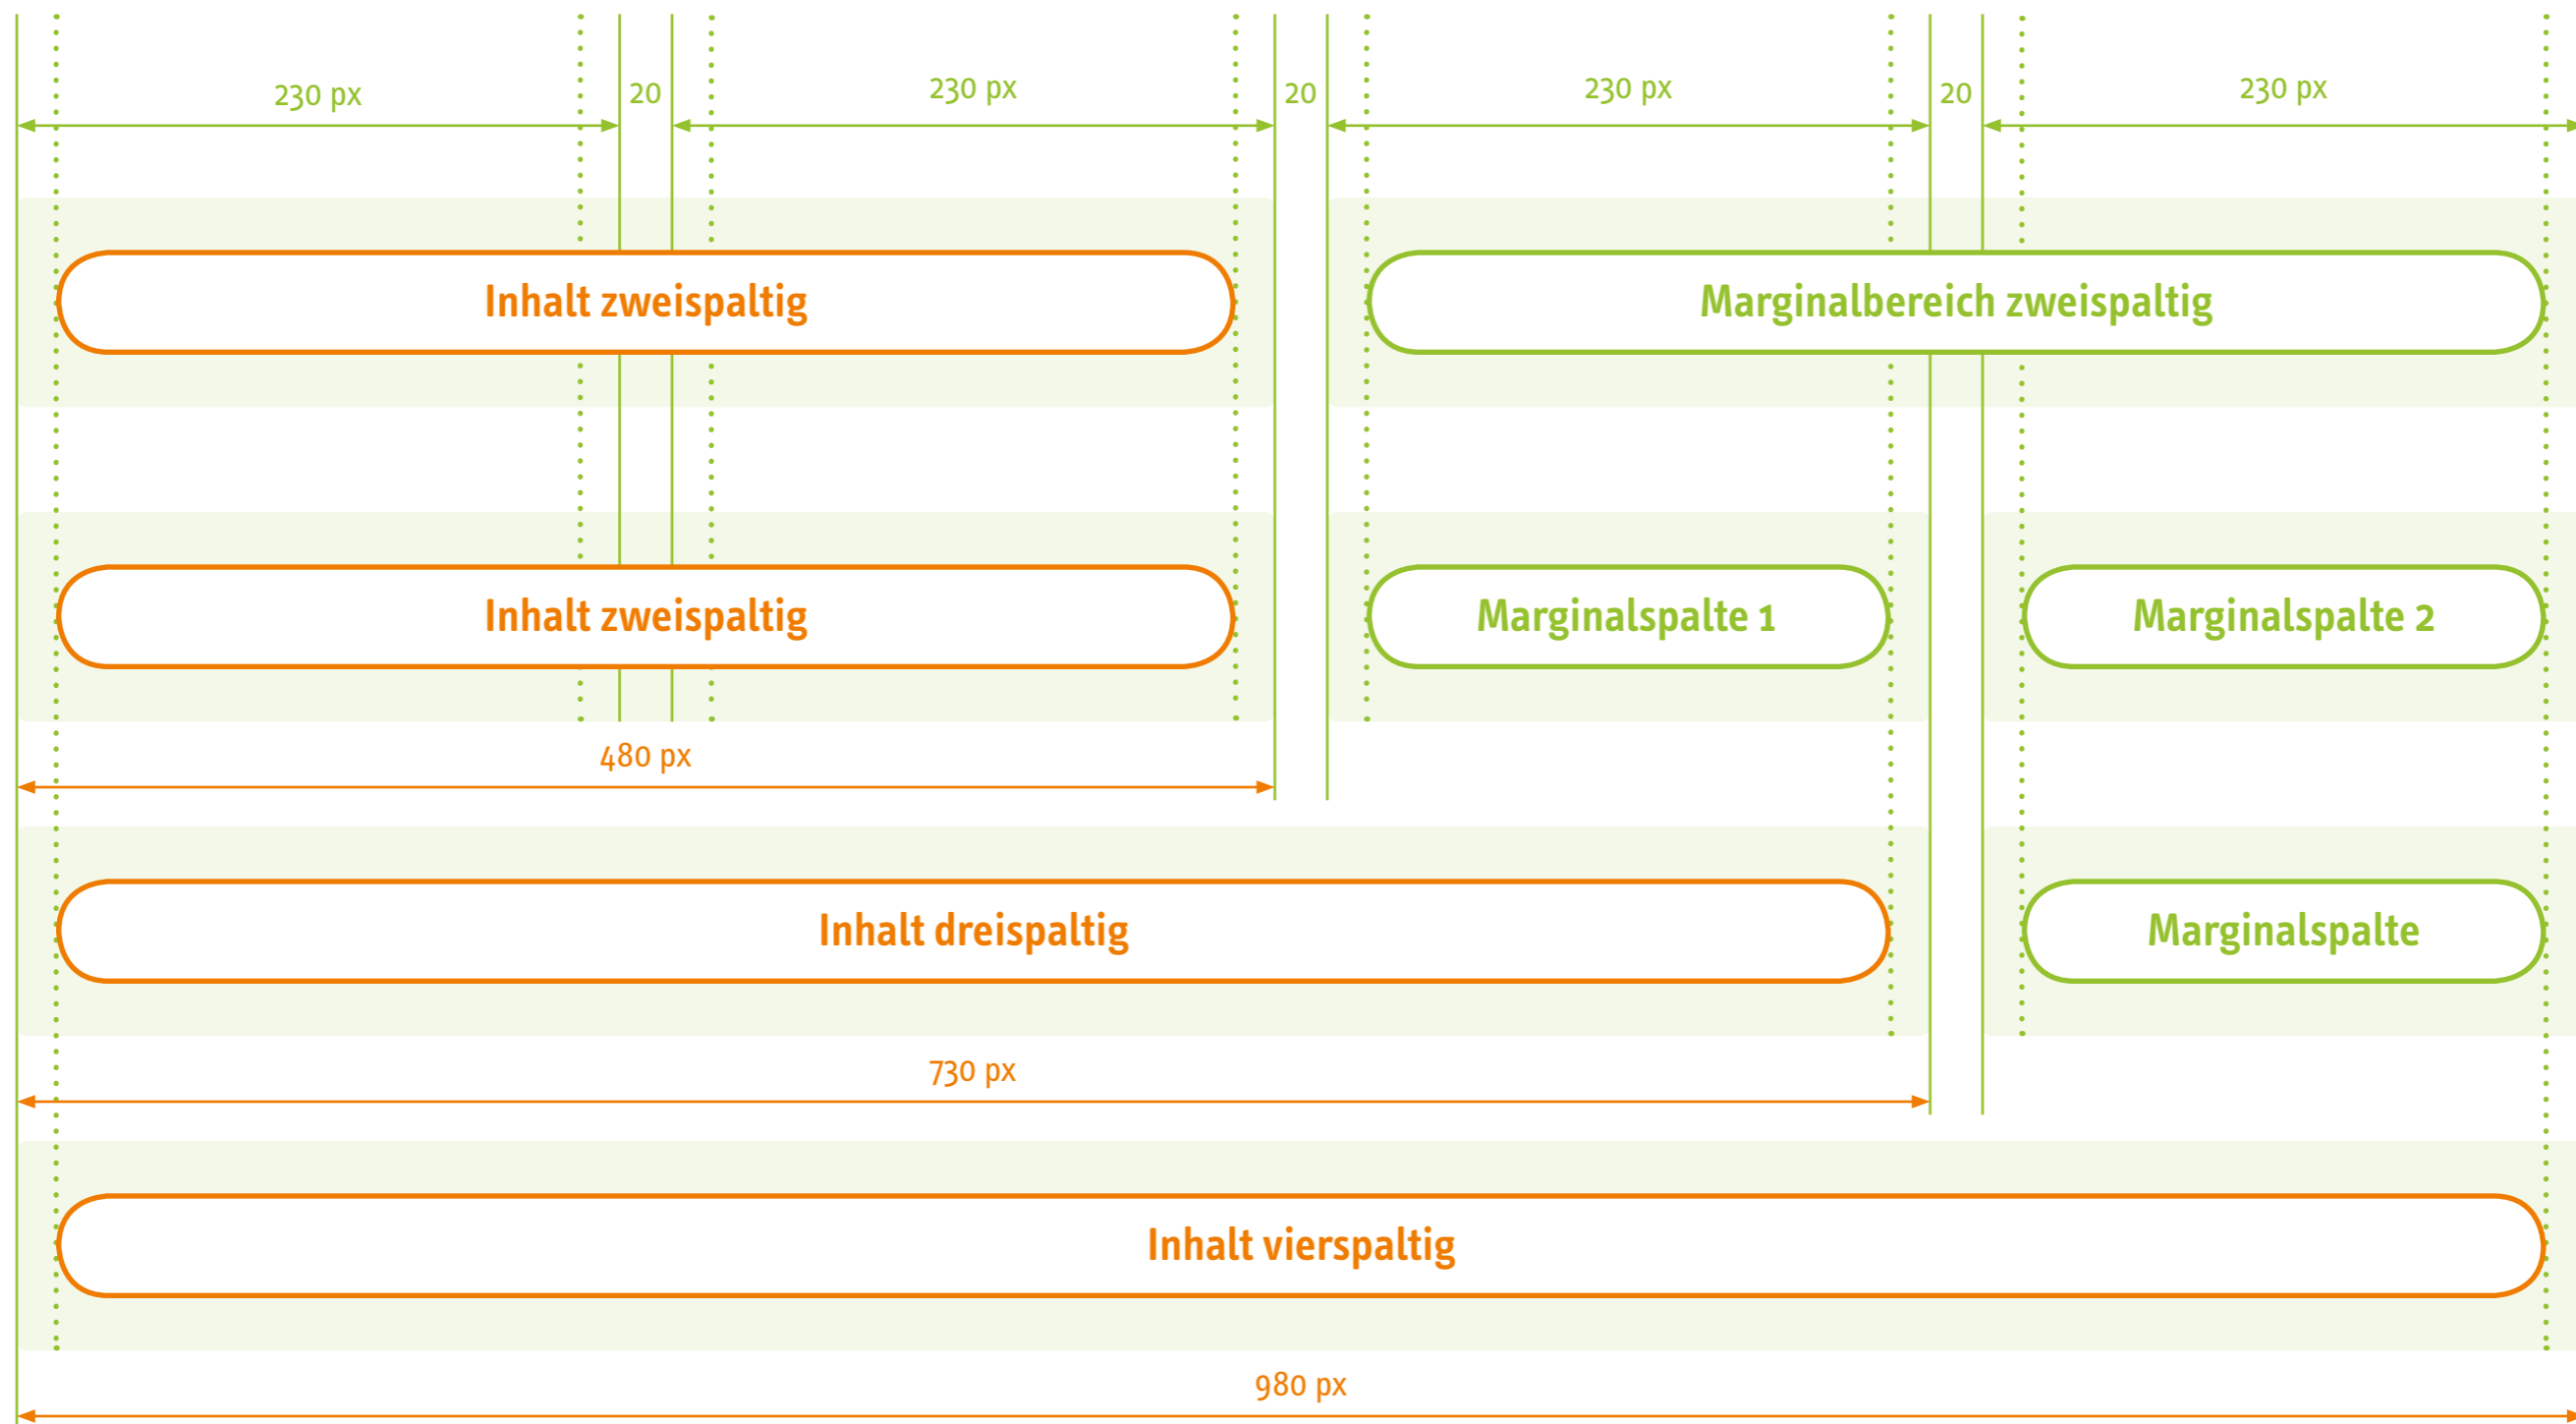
230 px 20 230 px 20 230 px 20 230 px

Inhalt zweispaltig

Marginalbereich zweispaltig

Inhalt zweispaltig

Marginalspalte 1

Marginalspalte 2

480 px

Inhalt dreispaltig

Marginalspalte

730 px

Inhalt vierspaltig

980 px